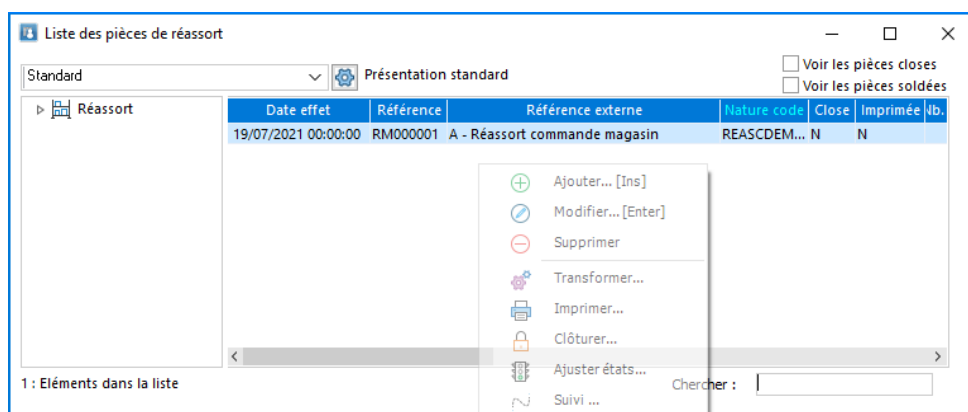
Liste des pièces de réassort

Standard
Présentation standard
Voir les pièces closes
Voir les pièces soldées

Réassort

| Date effet | Référence | Référence externe | Nature code | Close | Imprimée | Nb. |
|---|---|---|---|---|---|---|
| 19/07/2021 00:00:00 | RM000001 | A - Réassort commande magasin | REASCDEM... | N | N | |

Ajouter... [Ins]
Modifier... [Enter]
Supprimer
Transformer...
Imprimer...
Clôturer...
Ajuster états...
Suivi ...

1 : Eléments dans la liste
Chercher :